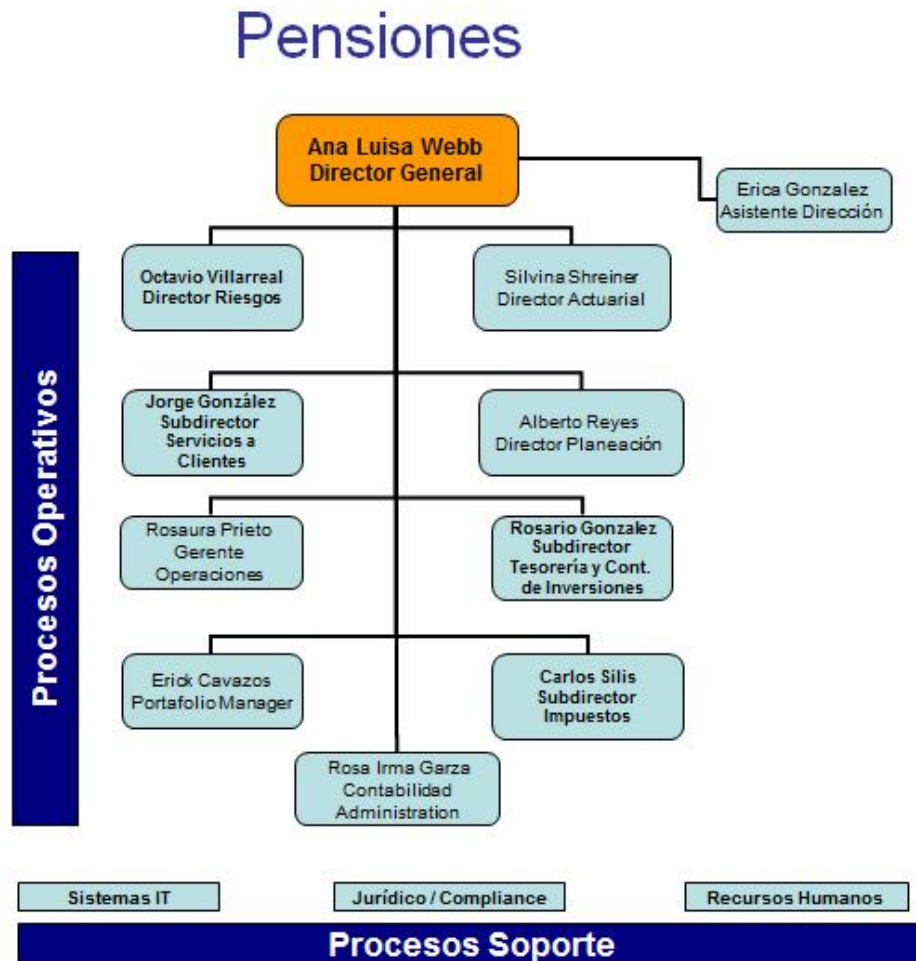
Pensiones

Ana Luisa Webb
Director General

Erica Gonzalez
Asistente Dirección

Procesos Operativos

Octavio Villarreal
Director Riesgos

Silvina Shreiner
Director Actuarial

Jorge González
Subdirector
Servicios a
Clientes

Alberto Reyes
Director Planeación

Rosaura Prieto
Gerente
Operaciones

Rosario Gonzalez
Subdirector
Tesorería y Cont.
de Inversiones

Erick Cavazos
Portafolio Manager

Carlos Silis
Subdirector
Impuestos

Rosa Irma Garza
Contabilidad
Administration

Sistemas IT

Jurídico / Compliance

Recursos Humanos

Procesos Soporte